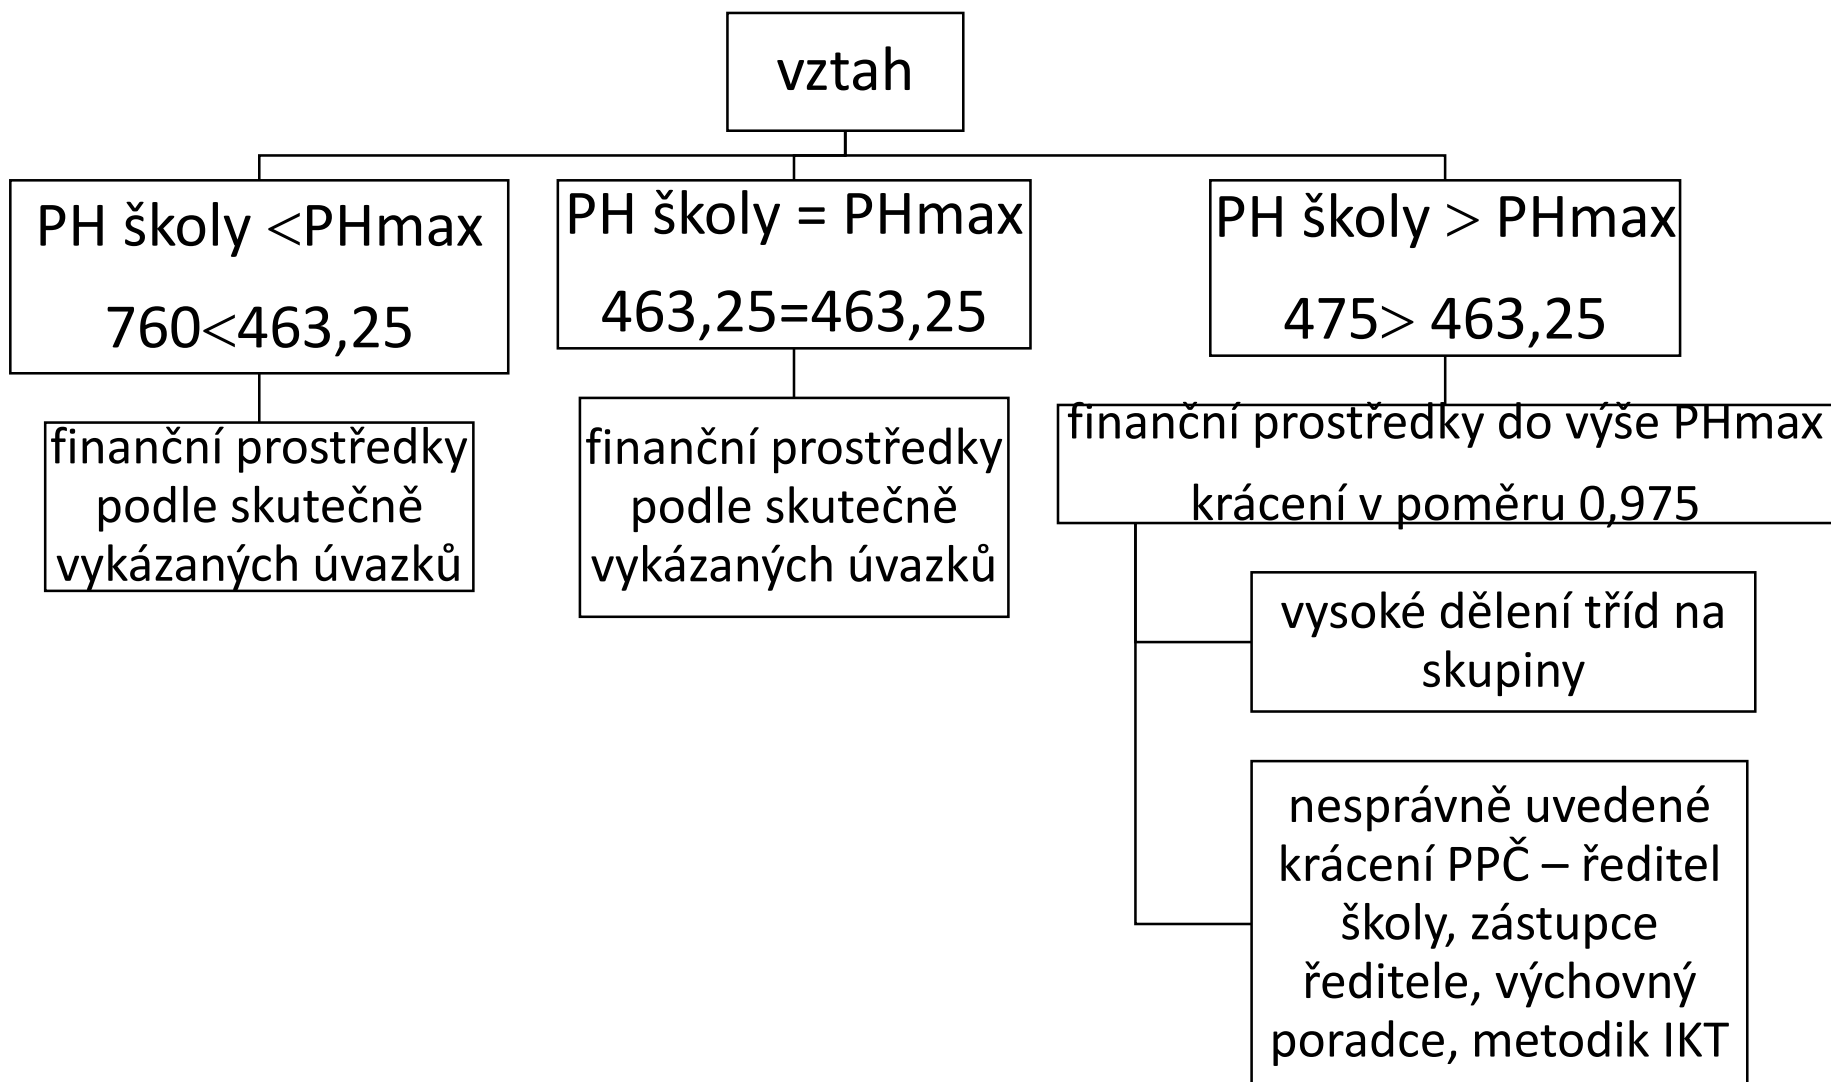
vztah

PH školy <PHmax

760<463,25

finanční prostředky podle skutečně vykázaných úvazků

PH školy = PHmax

463,25=463,25

finanční prostředky podle skutečně vykázaných úvazků

PH školy > PHmax

475> 463,25

finanční prostředky do výše PHmax

krácení v poměru 0,975

vysoké dělení tříd na skupiny

nesprávně uvedené krácení PPČ – ředitel školy, zástupce ředitele, výchovný poradce, metodik IKT